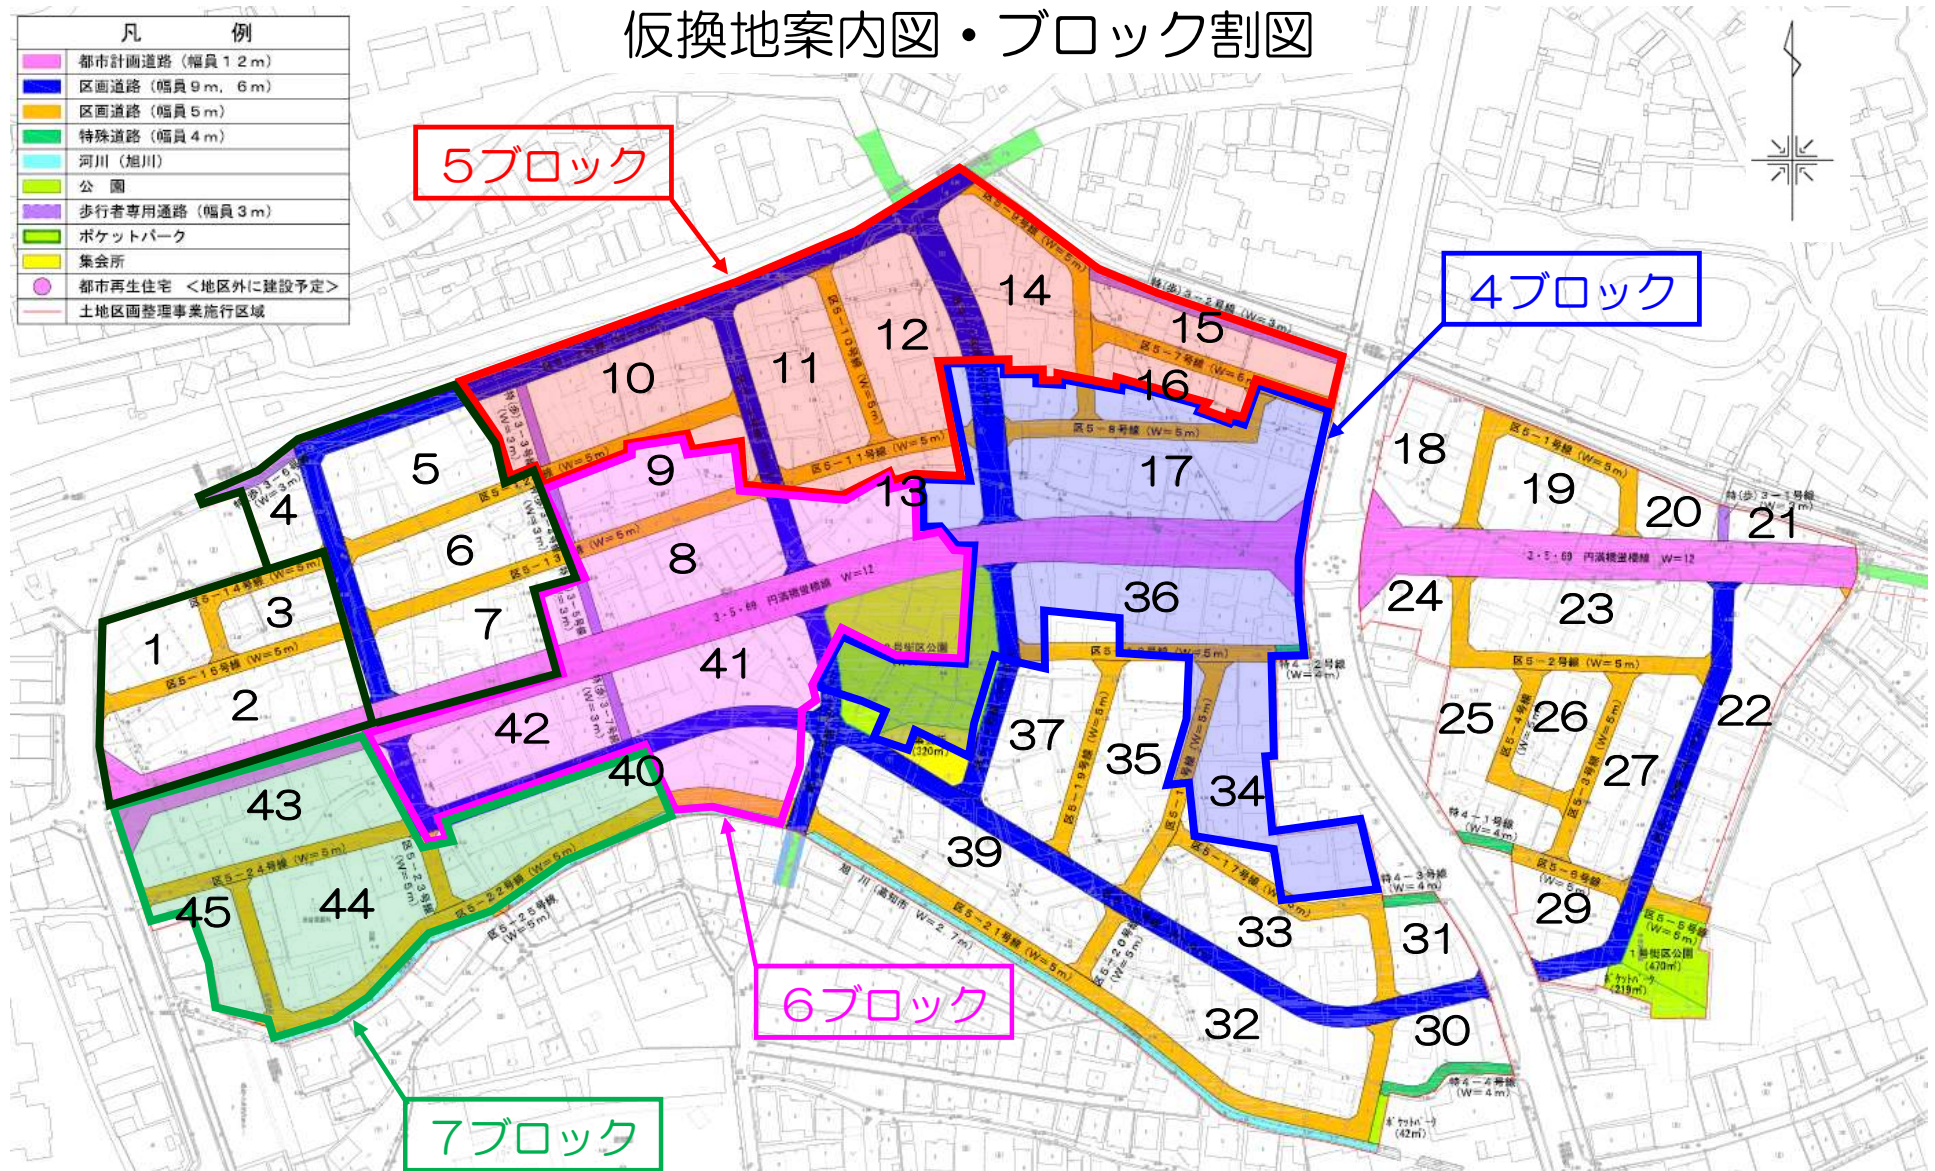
仮換地案内図・ブロック割図

| 凡　例 |
|---|
| 都市計画道路（幅員１２ｍ） |
| 区画道路（幅員９ｍ，６ｍ） |
| 区画道路（幅員５ｍ） |
| 特殊道路（幅員４ｍ） |
| 河川（旭川） |
| 公　園 |
| 歩行者専用通路（幅員３ｍ） |
| ポケットパーク |
| 集会所 |
| 都市再生住宅　＜地区外に建設予定＞ |
| 土地区画整理事業施行区域 |

5ブロック

4ブロック

6ブロック

7ブロック

1 2 3 4 5 6 7 8 9 10 11 12 13 14 15 16 17 18 19 20 21 22 23 24 25 26 27 29 30 31 32 33 34 35 36 37 39 40 41 42 43 44 45

3・5・69 円満横断線 W=12

区5－15号線 (W=5m)
区5－14号線 (W=5m)
区5－13号線
区5－12号線
区5－11号線 (W=5m)
区5－10号線 (W=5m)
区5－9号線
区5－8号線 (W=5m)
区5－7号線 (W=6m)
区5－1号線 (W=5m)
区5－2号線 (W=5m)
区5－3号線 (W=5m)
区5－4号線
区5－5号線 (W=5m)
区5－6号線 (W=6m)
区5－17号線
区5－19号線 (W=6m)
区5－20号線 (W=5m)
区5－21号線 (W=5m)
区5－22号線 (W=6m)
区5－23号線 (W=5m)
区5－24号線 (W=5m)
区5－25号線 (W=6m)
特(歩)3－1号線 (W=3m)
特(歩)3－2号線 (W=3m)
特(歩)3－3号線 (W=3m)
特(歩)3－6号線 (W=3m)
特(歩)3－7号線 (W=3m)
特4－1号線 (W=4m)
特4－2号線 (W=4m)
特4－3号線 (W=4m)
特4－4号線 (W=4m)
旭川（高知市 W=2.7m）
2号街区公園
(320m²)
1号街区公園 (470m²)
ポケットパーク (219m²)
ポケットパーク (42m²)